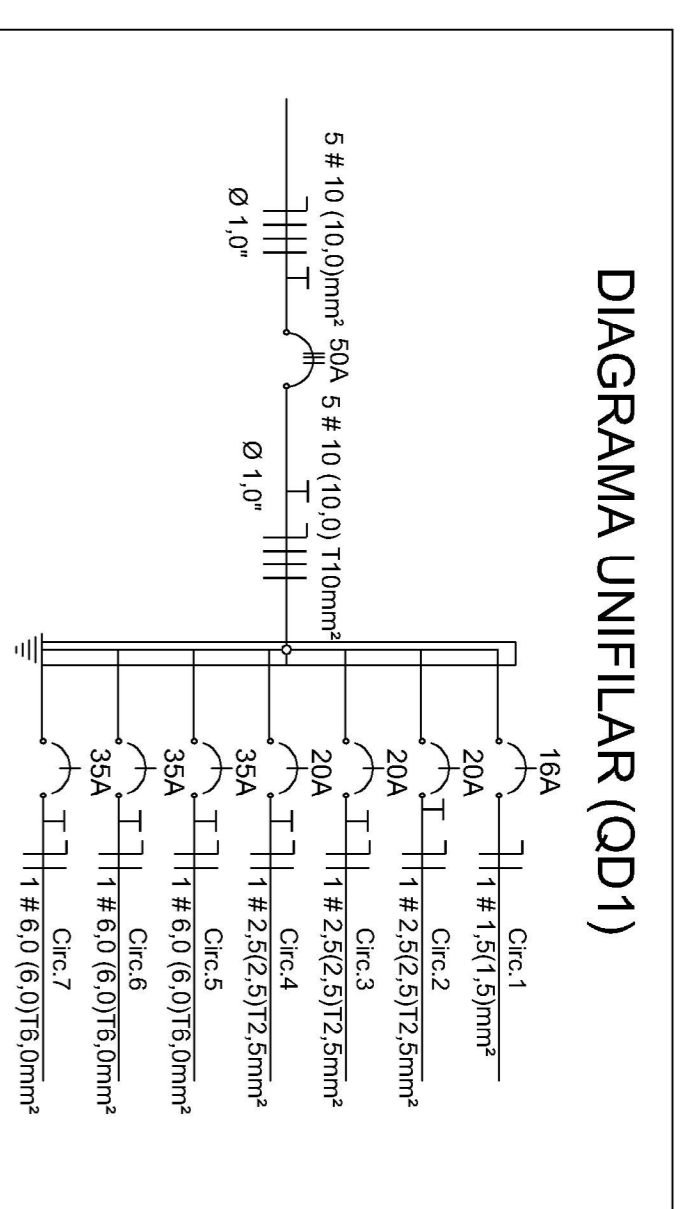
DIAGRAMA UNIFILAR (QD1)

5 # 10 (10,0)mm²

Ø 1,0"

50A

5 # 10 (10,0) T10mm²

Ø 1,0"

16A

Circ.1

1 # 1,5(1,5)mm²

20A

Circ.2

1 # 2,5(2,5)T2,5mm²

20A

Circ.3

1 # 2,5(2,5)T2,5mm²

20A

Circ.4

1 # 2,5(2,5)T2,5mm²

35A

Circ.5

1 # 6,0 (6,0)T6,0mm²

35A

Circ.6

1 # 6,0 (6,0)T6,0mm²

35A

Circ.7

1 # 6,0 (6,0)T6,0mm²